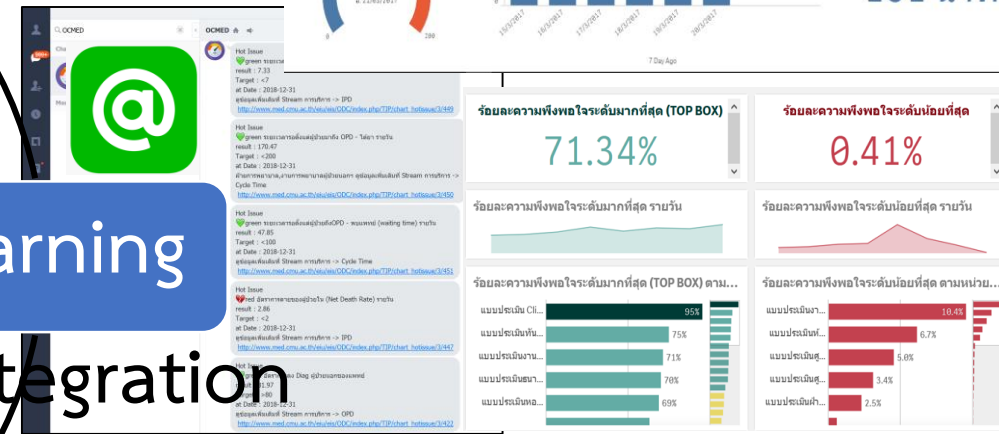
OCMED

OCMED

Hot Issue
green ระยะเวลา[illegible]
result : 7.33
Target : <7
at Date : 2018-12-31
ยุทธศาสตร์ Stream การบริการ -> IPD
http://www.med.cmu.ac.th/eiu/eis/ODC/index.php/TIP/chart_hotissue/3/449

Hot Issue
green ระยะเวลาการตั้งแต่ผู้ป่วยถึง OPD - ได้ยา รายวัน
result : 170.47
Target : <200
at Date : 2018-12-31
ด้านการพยาบาล,งานการพยาบาลผู้ป่วยนอก ยุทธศาสตร์ Stream การบริการ -> Cycle Time
http://www.med.cmu.ac.th/eiu/eis/ODC/index.php/TIP/chart_hotissue/3/450

Hot Issue
green ระยะเวลาการตั้งแต่ผู้ป่วยถึงOPD - พบแพทย์ (waiting time) รายวัน
result : 47.85
Target : <100
at Date : 2018-12-31
ยุทธศาสตร์ Stream การบริการ -> Cycle Time
http://www.med.cmu.ac.th/eiu/eis/ODC/index.php/TIP/chart_hotissue/3/451

Hot Issue
red อัตราการตายของผู้ป่วยใน (Net Death Rate) รายวัน
result : 2.86
Target : <2
at Date : 2018-12-31
ยุทธศาสตร์ Stream การบริการ -> IPD
http://www.med.cmu.ac.th/eiu/eis/ODC/index.php/TIP/chart_hotissue/3/447

Hot Issue
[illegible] Diag ผู้ป่วยนอกของแพทย์
result : 97
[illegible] 80
at Date : 2018-12-31
ยุทธศาสตร์ Stream การบริการ -> OPD
http://www.med.cmu.ac.th/eiu/eis/ODC/index.php/TIP/chart_hotissue/3/422

arning

tegration

0
200
7 Day Ago

ร้อยละความพึงพอใจระดับมากที่สุด (TOP BOX)
71.34%

ร้อยละความพึงพอใจระดับน้อยที่สุด
0.41%

ร้อยละความพึงพอใจระดับมากที่สุด รายวัน

ร้อยละความพึงพอใจระดับน้อยที่สุด รายวัน

ร้อยละความพึงพอใจระดับมากที่สุด (TOP BOX) ตาม...
แบบประเมิน Cli... 95%
แบบประเมินทัน... 75%
แบบประเมินงาน... 71%
แบบประเมินธนา... 70%
แบบประเมินหอ... 69%

ร้อยละความพึงพอใจระดับน้อยที่สุด ตามหน่วย...
แบบประเมินงา... 10.4%
แบบประเมินห... 6.7%
แบบประเมินสู... 5.0%
แบบประเมินสู... 3.4%
แบบประเมินฝ่... 2.5%